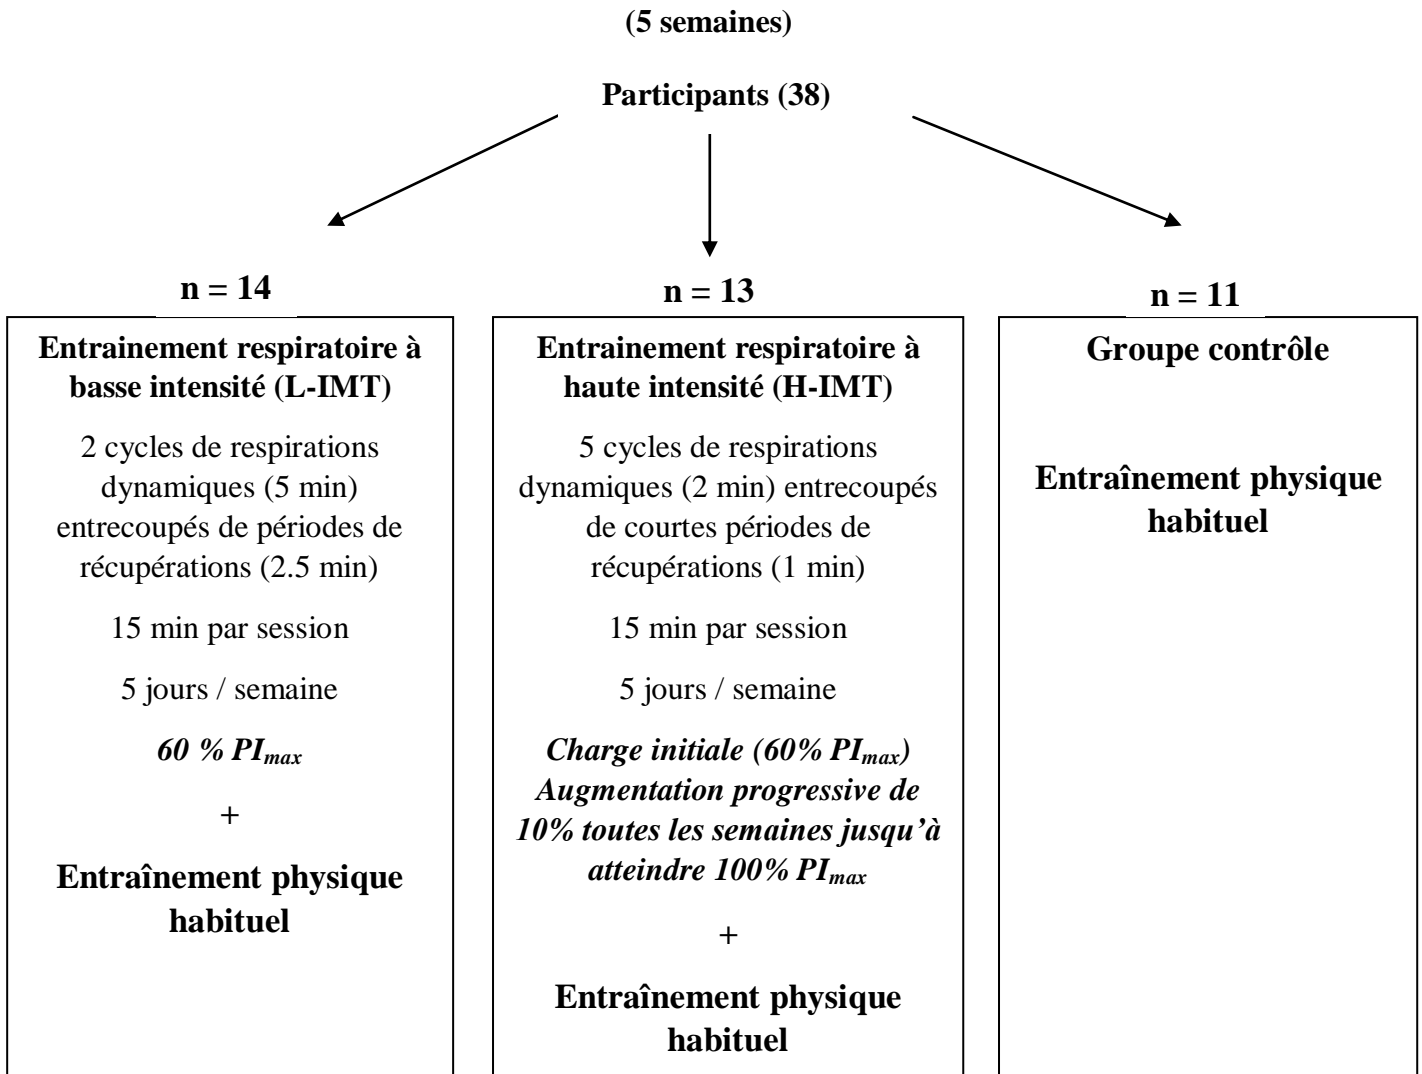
(5 semaines)

Participants (38)

n = 14

Entrainement respiratoire à basse intensité (L-IMT)

2 cycles de respirations dynamiques (5 min) entrecoupés de périodes de récupérations (2.5 min)

15 min par session

5 jours / semaine

*60 % $PI_{max}$*

+

Entraînement physique habituel

n = 13

Entrainement respiratoire à haute intensité (H-IMT)

5 cycles de respirations dynamiques (2 min) entrecoupés de courtes périodes de récupérations (1 min)

15 min par session

5 jours / semaine

*Charge initiale (60% $PI_{max}$) Augmentation progressive de 10% toutes les semaines jusqu'à atteindre 100% $PI_{max}$*

+

Entraînement physique habituel

n = 11

Groupe contrôle

Entraînement physique habituel